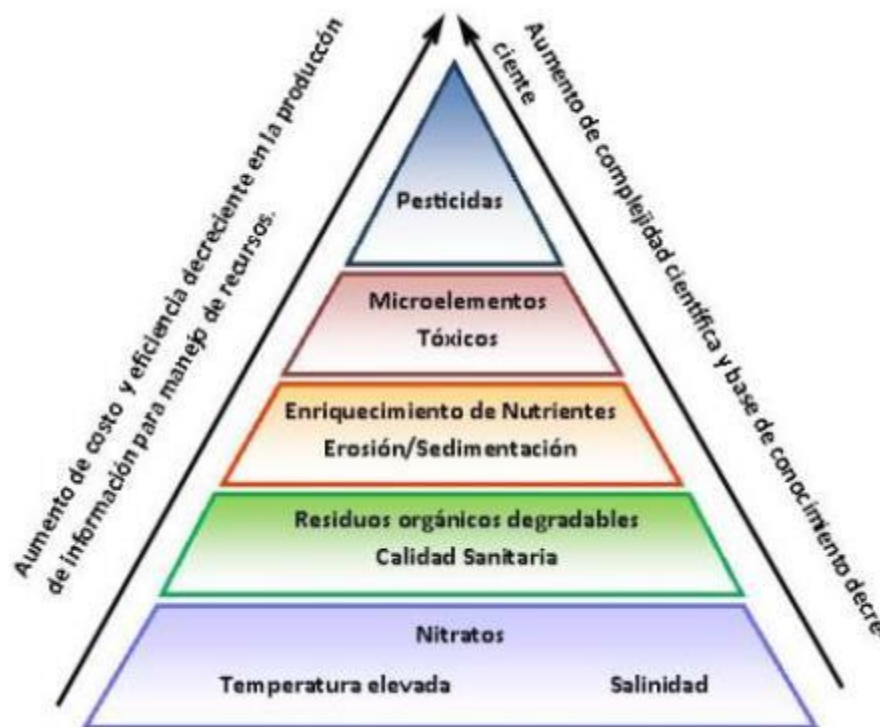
Aumento de costo y eficiencia decreciente en la producccón de información para manejo de recursos.

Aumento de complejidad científica y base de conocimiento decreciente

Pesticidas

Microelementos
Tóxicos

Enriquecimiento de Nutrientes
Erosión/Sedimentación

Residuos orgánicos degradables
Calidad Sanitaria

Nitratos
Temperatura elevada
Salinidad